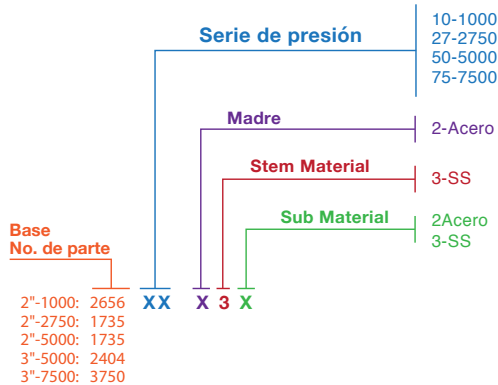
Serie de presión

10-1000
27-2750
50-5000
75-7500

Madre

2-Acero

Stem Material

3-SS

Sub Material

2Acero
3-SS

Base
No. de parte

XX X 3 X

2"-1000: 2656
2"-2750: 1735
2"-5000: 1735
3"-5000: 2404
3"-7500: 3750